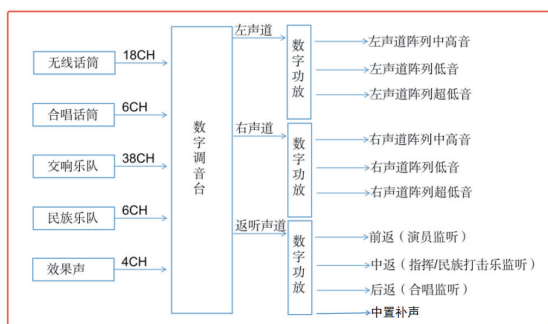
无线话筒
18CH
合唱话筒
6CH
交响乐队
38CH
民族乐队
6CH
效果声
4CH

数字调音台

左声道
数字功放
左声道阵列中高音
左声道阵列低音
左声道阵列超低音

右声道
数字功放
右声道阵列中高音
右声道阵列低音
右声道阵列超低音

返听声道
数字功放
前返（演员监听）
中返（指挥/民族打击乐监听）
后返（合唱监听）
中置补声